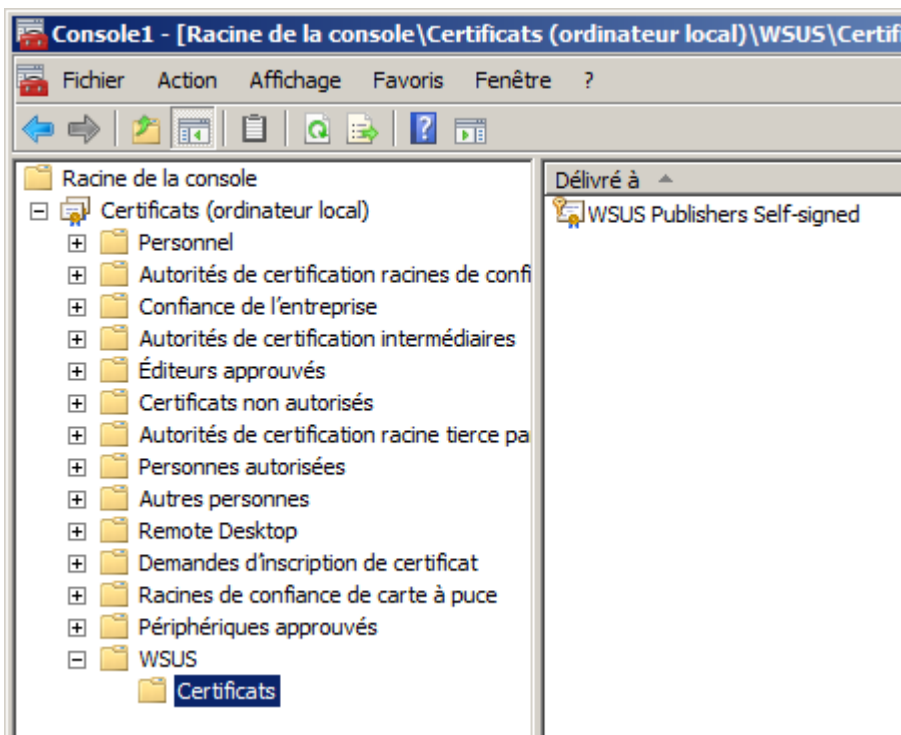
Console1 - [Racine de la console\Certificats (ordinateur local)\WSUS\Certif

Fichier Action Affichage Favoris Fenêtre ?

Racine de la console
Certificats (ordinateur local)
Personnel
Autorités de certification racines de confi
Confiance de l'entreprise
Autorités de certification intermédiaires
Éditeurs approuvés
Certificats non autorisés
Autorités de certification racine tierce pa
Personnes autorisées
Autres personnes
Remote Desktop
Demandes d'inscription de certificat
Racines de confiance de carte à puce
Périphériques approuvés
WSUS
Certificats

Délivré à
WSUS Publishers Self-signed